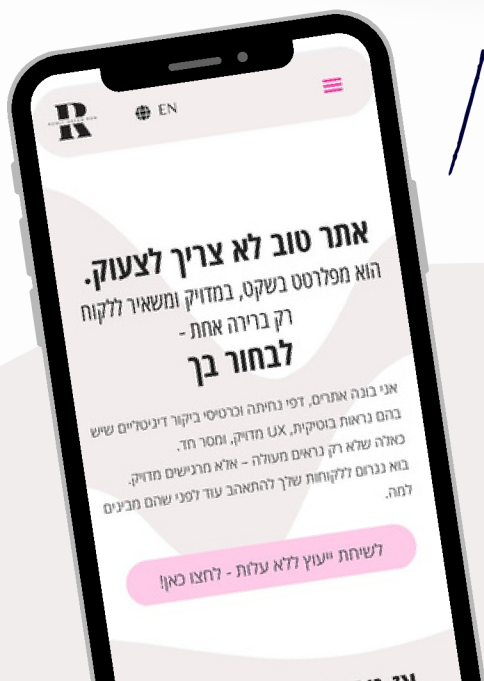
R
EN

אתר טוב לא צריך לצעוק.
הוא מפלרטט בשקט, במדויק ומשאיר ללקוח רק ברירה אחת -
לבחור בך

אני בונה אתרים, דפי נחיתה וכרטיסי ביקור דיגיטליים שיש בהם נראות בוטיקית, UX מדויק, ומסר חד.
כאלה שלא רק נראים מעולה – אלא מרגישים מדויק.
בוא נגרום ללקוחות שלך להתאהב עוד לפני שהם מבינים למה.

לשיחת ייעוץ ללא עלות - לחצו כאן!